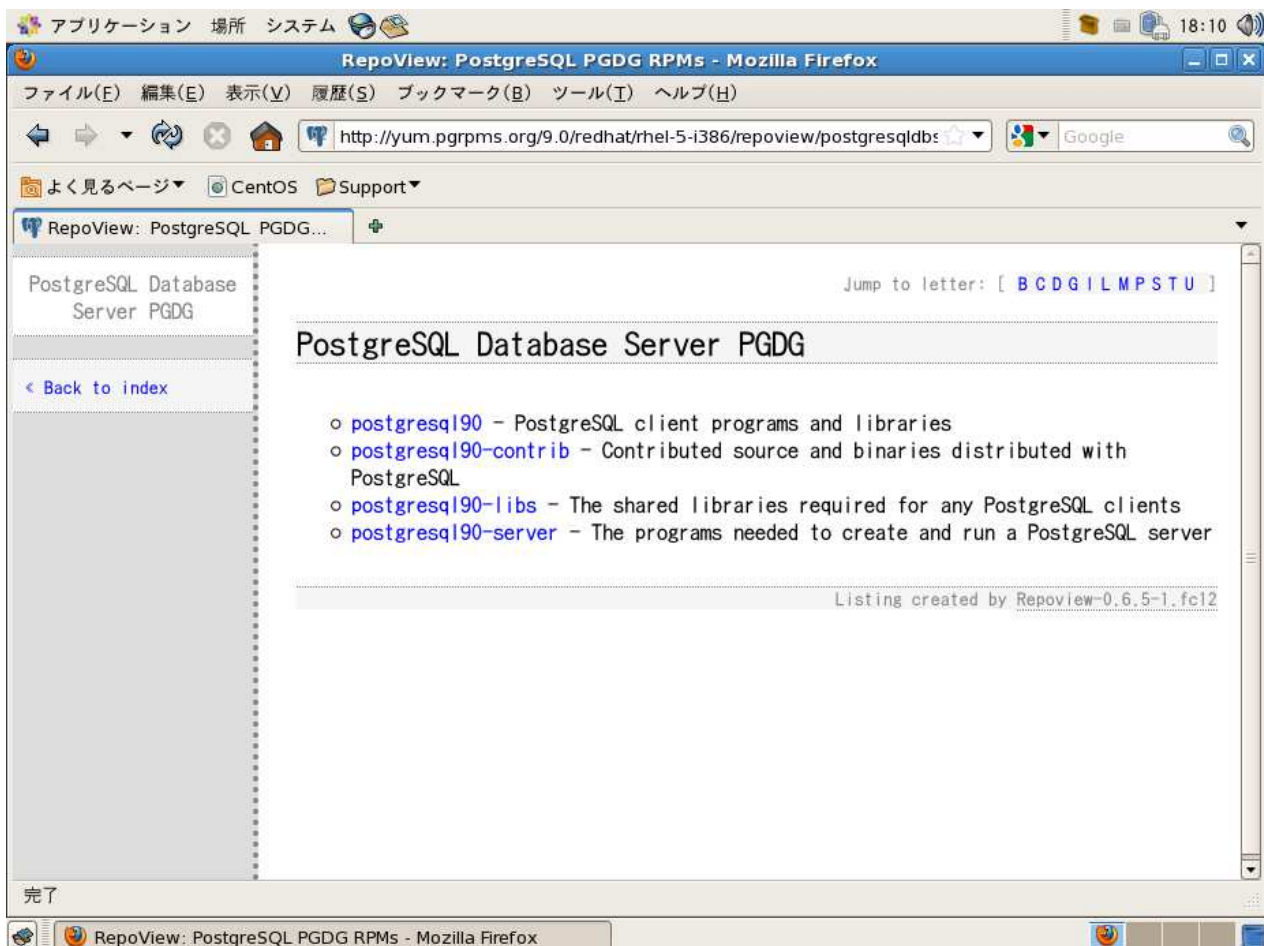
アプリケーション 場所 システム

18:10

RepoView: PostgreSQL PGDG RPMs - Mozilla Firefox

ファイル(F) 編集(E) 表示(V) 履歴(S) ブックマーク(B) ツール(T) ヘルプ(H)

http://yum.pgrpms.org/9.0/redhat/rhel-5-i386/repoview/postgresqldbs

Google

よく見るページ▼ CentOS Support▼

RepoView: PostgreSQL PGDG...

PostgreSQL Database Server PGDG

« Back to index

Jump to letter: [ B C D G I L M P S T U ]

PostgreSQL Database Server PGDG

postgresql90 - PostgreSQL client programs and libraries
postgresql90-contrib - Contributed source and binaries distributed with PostgreSQL
postgresql90-libs - The shared libraries required for any PostgreSQL clients
postgresql90-server - The programs needed to create and run a PostgreSQL server

Listing created by Repoview-0.6.5-1.fc12

完了

RepoView: PostgreSQL PGDG RPMs - Mozilla Firefox